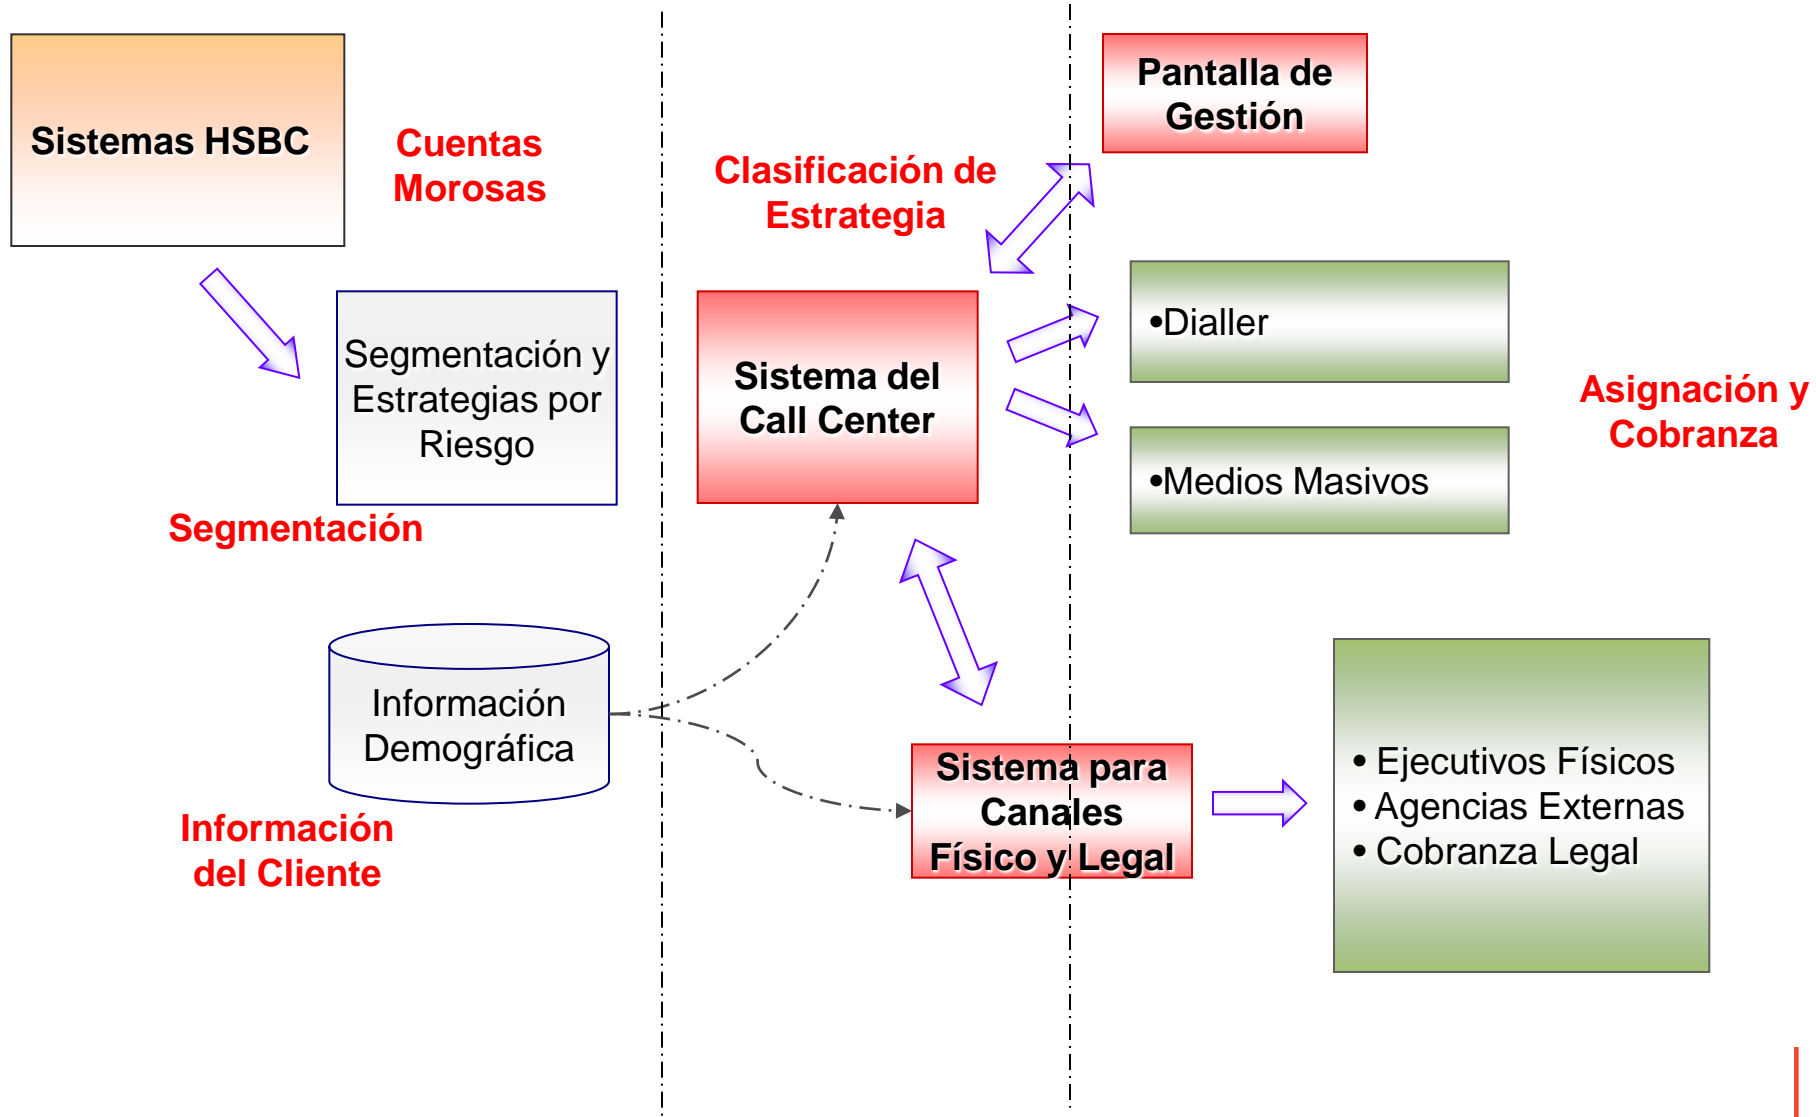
Sistemas HSBC

Cuentas Morosas

Segmentación y Estrategias por Riesgo

Segmentación

Información Demográfica

Información del Cliente

Clasificación de Estrategia

Sistema del Call Center

Sistema para Canales Físico y Legal

Pantalla de Gestión

•Dialler

•Medios Masivos

Asignación y Cobranza

• Ejecutivos Físicos
• Agencias Externas
• Cobranza Legal